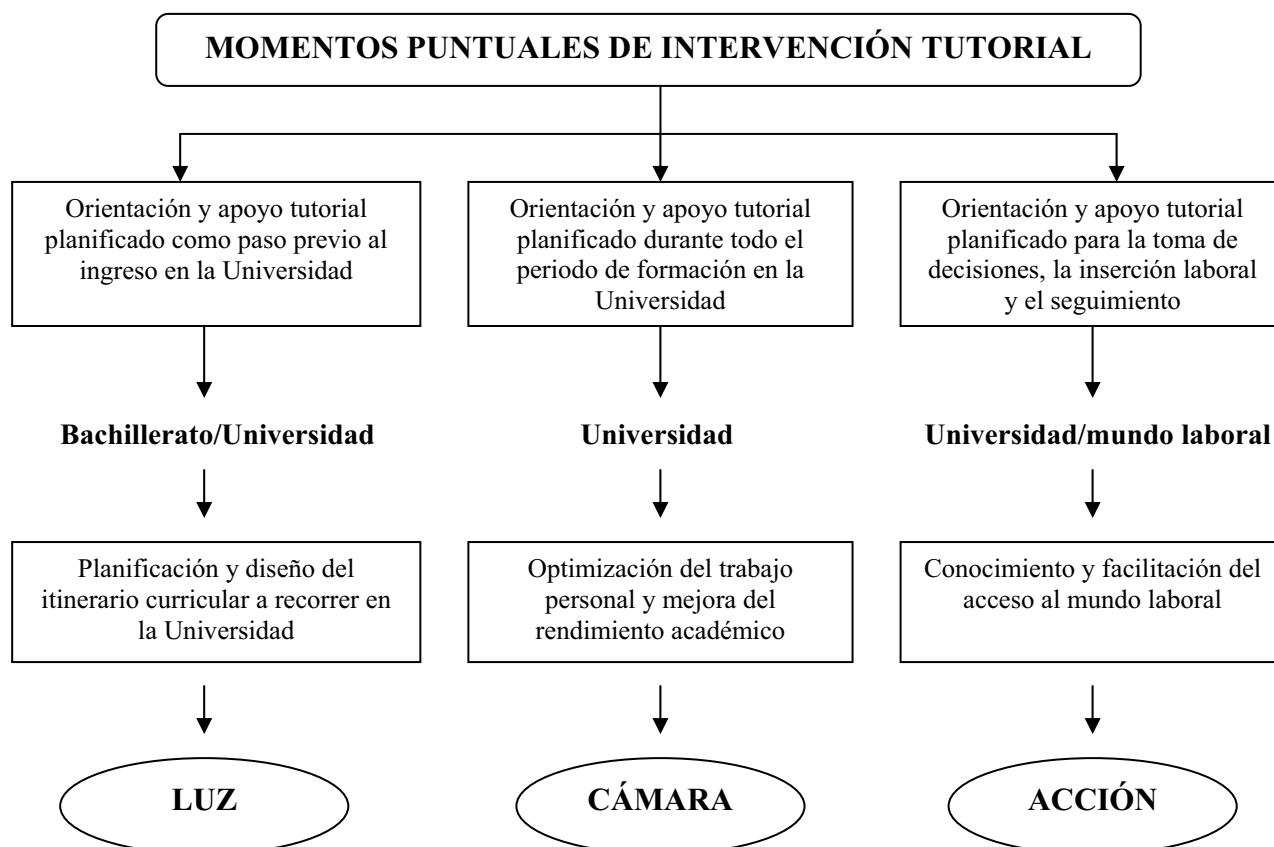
MOMENTOS PUNTUALES DE INTERVENCIÓN TUTORIAL

Orientación y apoyo tutorial planificado como paso previo al ingreso en la Universidad

Bachillerato/Universidad

Planificación y diseño del itinerario curricular a recorrer en la Universidad

LUZ

Orientación y apoyo tutorial planificado durante todo el periodo de formación en la Universidad

Universidad

Optimización del trabajo personal y mejora del rendimiento académico

CÁMARA

Orientación y apoyo tutorial planificado para la toma de decisiones, la inserción laboral y el seguimiento

Universidad/mundo laboral

Conocimiento y facilitación del acceso al mundo laboral

ACCIÓN